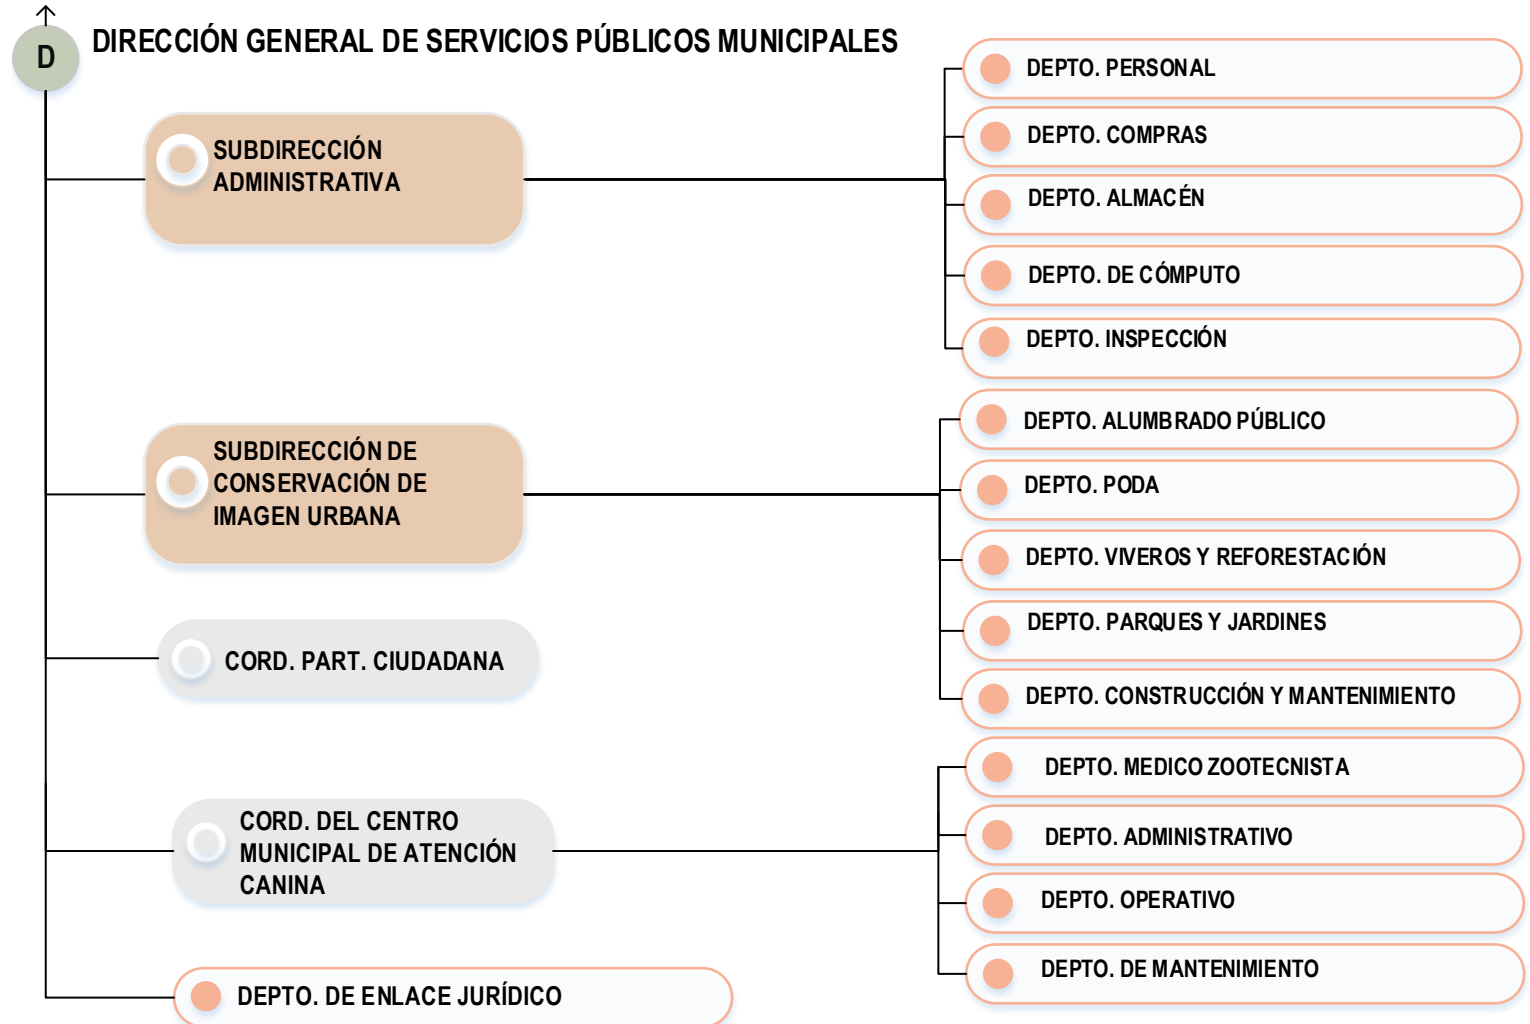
D

DIRECCIÓN GENERAL DE SERVICIOS PÚBLICOS MUNICIPALES

SUBDIRECCIÓN ADMINISTRATIVA

DEPTO. PERSONAL

DEPTO. COMPRAS

DEPTO. ALMACÉN

DEPTO. DE CÓMPUTO

DEPTO. INSPECCIÓN

SUBDIRECCIÓN DE CONSERVACIÓN DE IMAGEN URBANA

DEPTO. ALUMBRADO PÚBLICO

DEPTO. PODA

DEPTO. VIVEROS Y REFORESTACIÓN

DEPTO. PARQUES Y JARDINES

DEPTO. CONSTRUCCIÓN Y MANTENIMIENTO

CORD. PART. CIUDADANA

CORD. DEL CENTRO MUNICIPAL DE ATENCIÓN CANINA

DEPTO. MEDICO ZOOTECNISTA

DEPTO. ADMINISTRATIVO

DEPTO. OPERATIVO

DEPTO. DE MANTENIMIENTO

DEPTO. DE ENLACE JURÍDICO